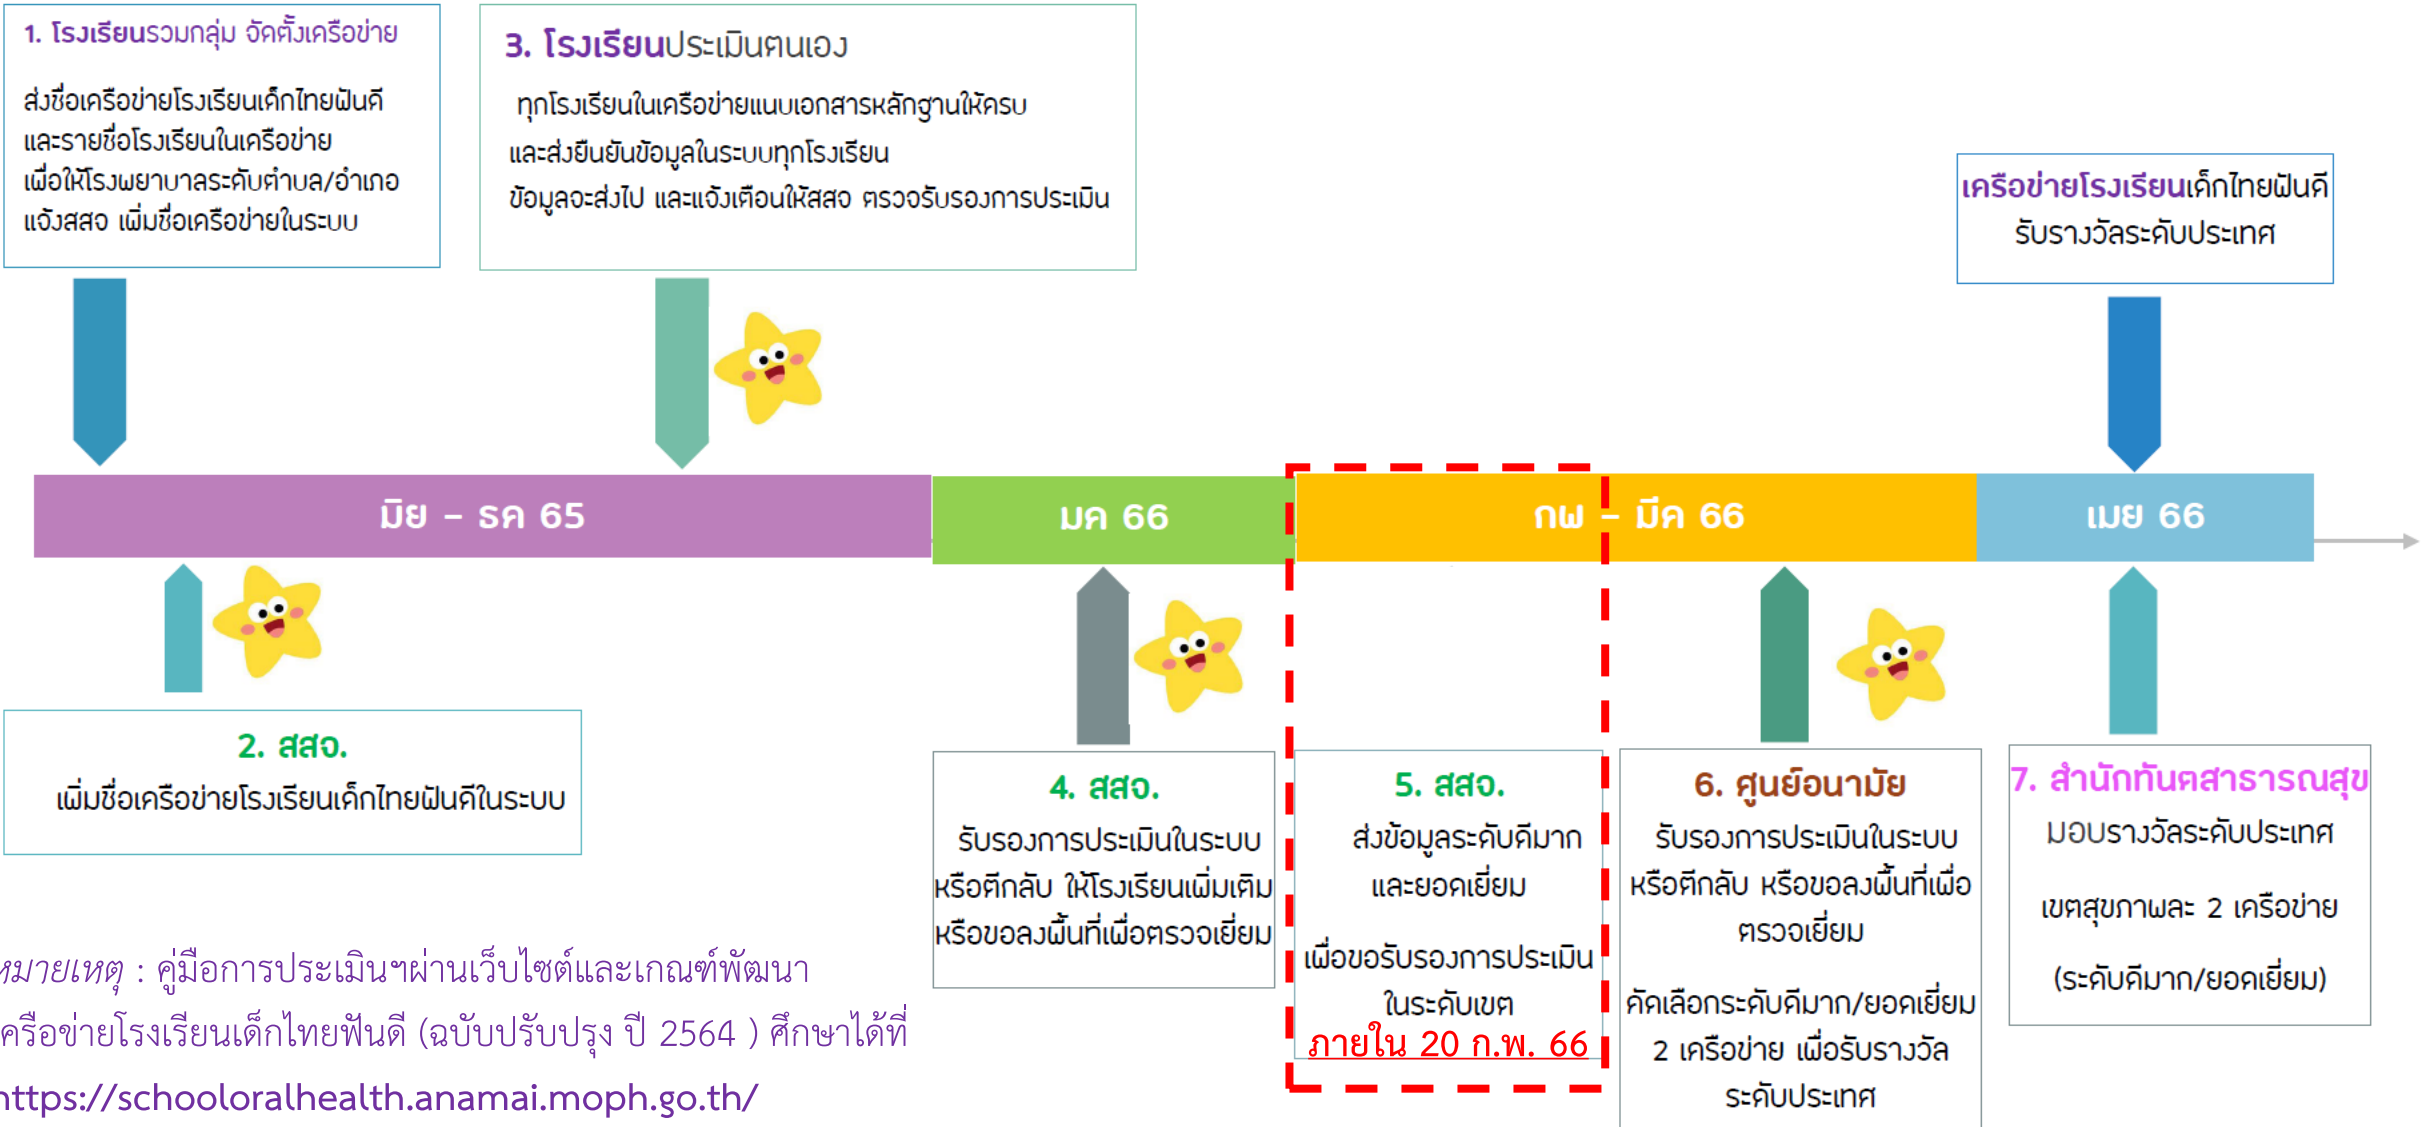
1. โรงเรียนรวมกลุ่ม จัดตั้งเครือข่าย

ส่งชื่อเครือข่ายโรงเรียนเด็กไทยฟันดี และรายชื่อโรงเรียนในเครือข่าย เพื่อให้โรงพยาบาลระดับตำบล/อำเภอ แจ้งสสจ เพิ่มชื่อเครือข่ายในระบบ

3. โรงเรียนประเมินตนเอง

ทุกโรงเรียนในเครือข่ายแนบเอกสารหลักฐานให้ครบ และส่งยืนยันข้อมูลในระบบทุกโรงเรียน ข้อมูลจะส่งไป และแจ้งเตือนให้สสจ ตรวจรับรองการประเมิน

เครือข่ายโรงเรียนเด็กไทยฟันดี รับรางวัลระดับประเทศ

มิย – ธค 65

มค 66

กพ – มีค 66

เมย 66

2. สสจ.
เพิ่มชื่อเครือข่ายโรงเรียนเด็กไทยฟันดีในระบบ

4. สสจ.
รับรองการประเมินในระบบ หรือตีกลับ ให้โรงเรียนเพิ่มเติม หรือขอลงพื้นที่เพื่อตรวจเยี่ยม

5. สสจ.
ส่งข้อมูลระดับดีมาก และยอดเยี่ยม

เพื่อขอรับรองการประเมินในระดับเขต
ภายใน 20 ก.พ. 66

6. ศูนย์อนามัย
รับรองการประเมินในระบบ หรือตีกลับ หรือขอลงพื้นที่เพื่อตรวจเยี่ยม

คัดเลือกระดับดีมาก/ยอดเยี่ยม 2 เครือข่าย เพื่อรับรางวัลระดับประเทศ

7. สำนักทันตสาธารณสุข
มอบรางวัลระดับประเทศ

เขตสุขภาพละ 2 เครือข่าย

(ระดับดีมาก/ยอดเยี่ยม)

หมายเหตุ : คู่มือการประเมินฯผ่านเว็บไซต์และเกณฑ์พัฒนาเครือข่ายโรงเรียนเด็กไทยฟันดี (ฉบับปรับปรุง ปี 2564 ) ศึกษาได้ที่
https://schooloralhealth.anamai.moph.go.th/